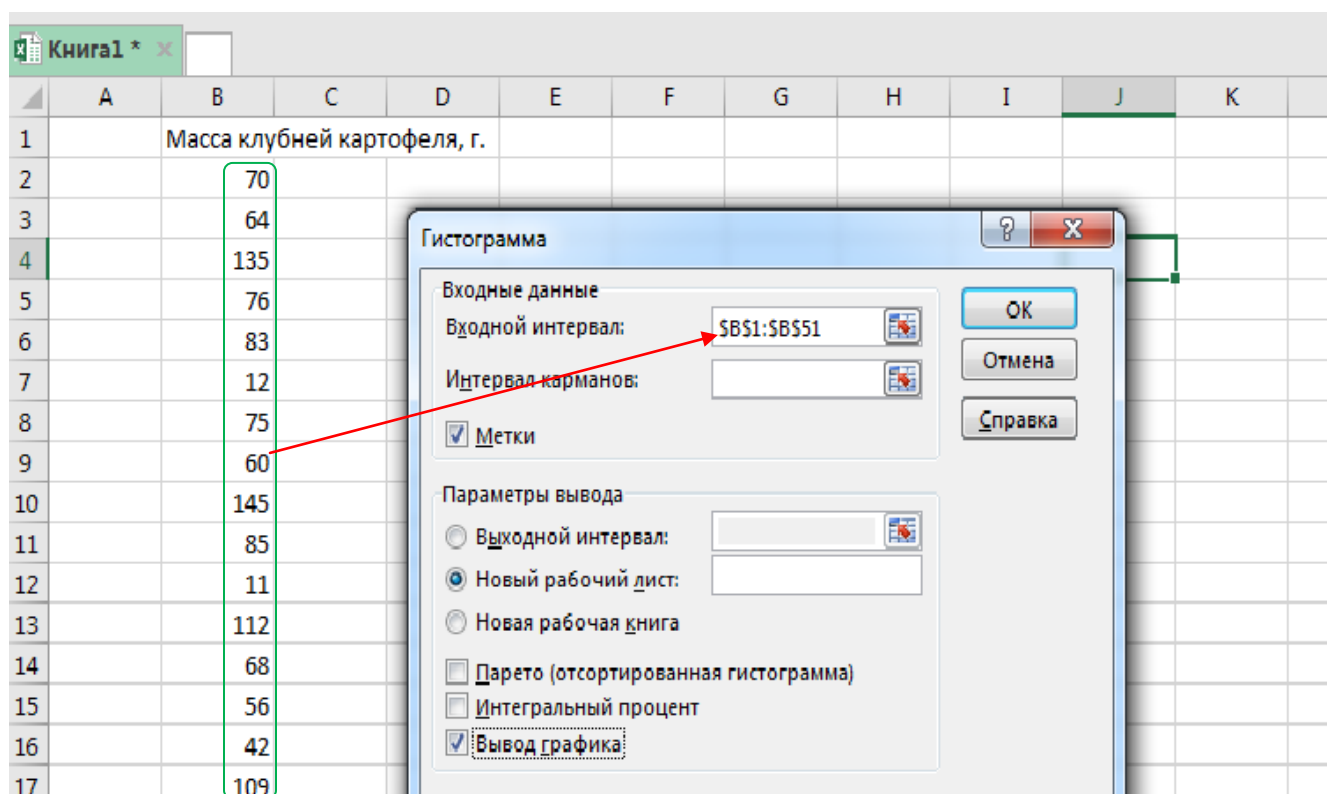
Книга1 *

|  | A | B | C | D | E | F | G | H | I | J | K |
|---|---|---|---|---|---|---|---|---|---|---|---|
| 1 |  | Масса клубней картофеля, г. |  |  |  |  |  |  |  |  |  |
| 2 |  | 70 |  |  |  |  |  |  |  |  |  |
| 3 |  | 64 |  |  |  |  |  |  |  |  |  |
| 4 |  | 135 |  |  |  |  |  |  |  |  |  |
| 5 |  | 76 |  |  |  |  |  |  |  |  |  |
| 6 |  | 83 |  |  |  |  |  |  |  |  |  |
| 7 |  | 12 |  |  |  |  |  |  |  |  |  |
| 8 |  | 75 |  |  |  |  |  |  |  |  |  |
| 9 |  | 60 |  |  |  |  |  |  |  |  |  |
| 10 |  | 145 |  |  |  |  |  |  |  |  |  |
| 11 |  | 85 |  |  |  |  |  |  |  |  |  |
| 12 |  | 11 |  |  |  |  |  |  |  |  |  |
| 13 |  | 112 |  |  |  |  |  |  |  |  |  |
| 14 |  | 68 |  |  |  |  |  |  |  |  |  |
| 15 |  | 56 |  |  |  |  |  |  |  |  |  |
| 16 |  | 42 |  |  |  |  |  |  |  |  |  |
| 17 |  | 109 |  |  |  |  |  |  |  |  |  |

Гистограмма
?
X

Входные данные
Входной интервал: $B$1:$B$51
Интервал карманов:
Метки

OK
Отмена
Справка

Параметры вывода
Выходной интервал:
Новый рабочий лист:
Новая рабочая книга
Парето (отсортированная гистограмма)
Интегральный процент
Вывод графика